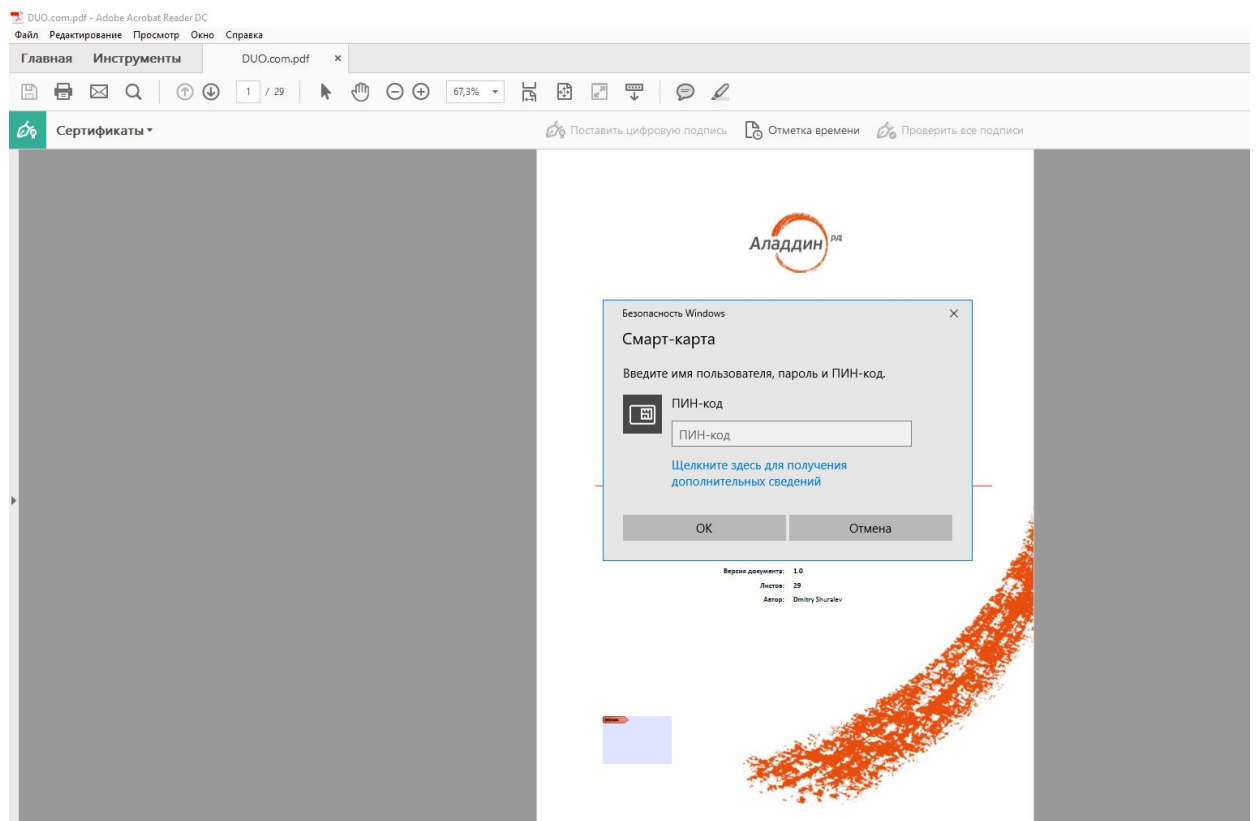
DUO.com.pdf - Adobe Acrobat Reader DC
Файл Редактирование Просмотр Окно Справка
Главная Инструменты DUO.com.pdf ×
1 / 29 67,3%
Сертификаты ▾
Поставить цифровую подпись Отметка времени Проверить все подписи

Аладдин Р.Д.

Безопасность Windows ×
Смарт-карта
Введите имя пользователя, пароль и ПИН-код.
ПИН-код
ПИН-код
Щелкните здесь для получения дополнительных сведений
OK Отмена

Версия документа: 1.0
Листов: 29
Автор: Dmitry Shuralev